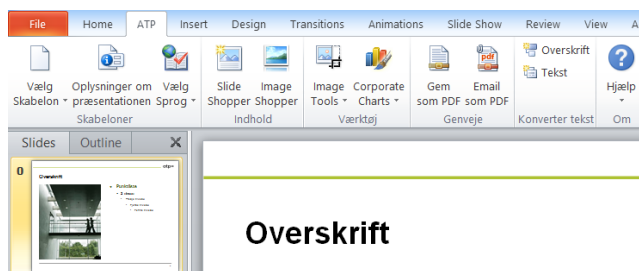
File Home ATP Insert Design Transitions Animations Slide Show Review View A

Vælg Skabelon
Oplysninger om præsentationen
Vælg Sprog
Skabeloner

Slide Shopper
Image Shopper
Indhold

Image Tools
Corporate Charts
Værktøj

Gem som PDF
Email som PDF
Genveje

Overskrift
Tekst
Konverter tekst

Hjælp
Om

Slides Outline ✕

0

Overskrift
Punktliste

Overskrift